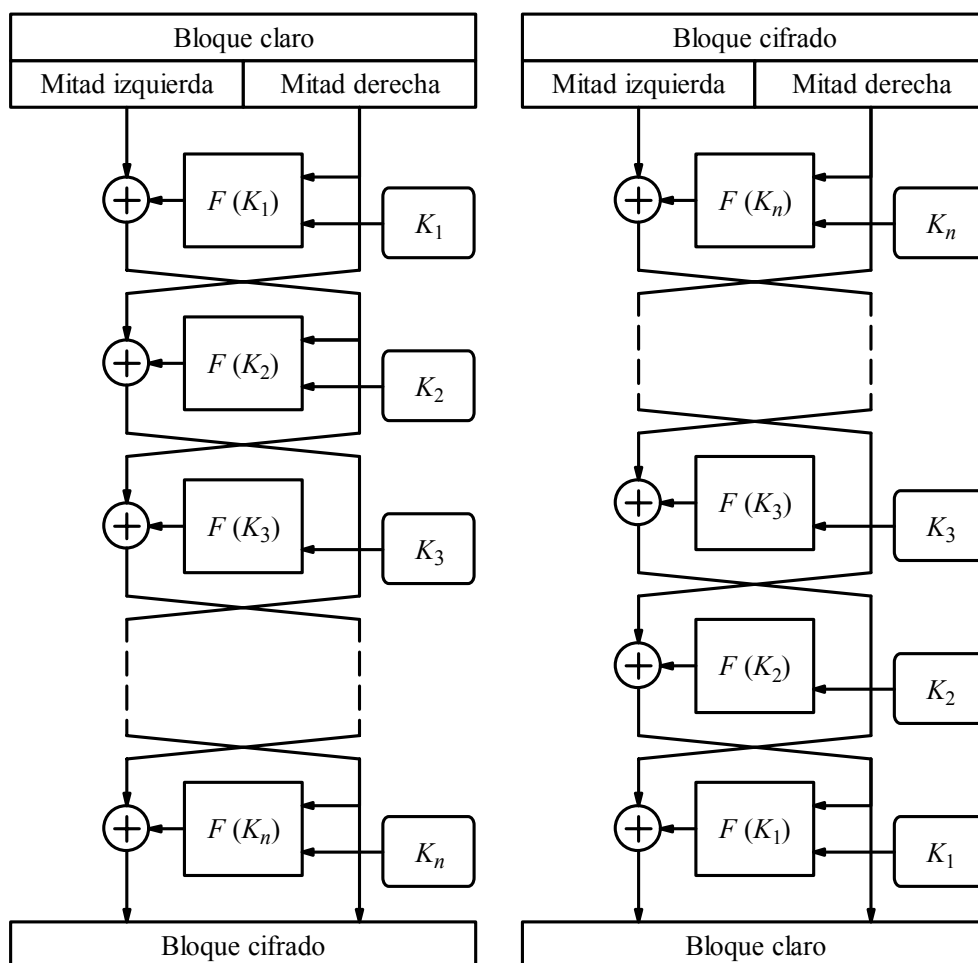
Bloque claro

Mitad izquierda | Mitad derecha

$F(K_1)$ $K_1$

$F(K_2)$ $K_2$

$F(K_3)$ $K_3$

$F(K_n)$ $K_n$

Bloque cifrado

Bloque cifrado

Mitad izquierda | Mitad derecha

$F(K_n)$ $K_n$

$F(K_3)$ $K_3$

$F(K_2)$ $K_2$

$F(K_1)$ $K_1$

Bloque claro